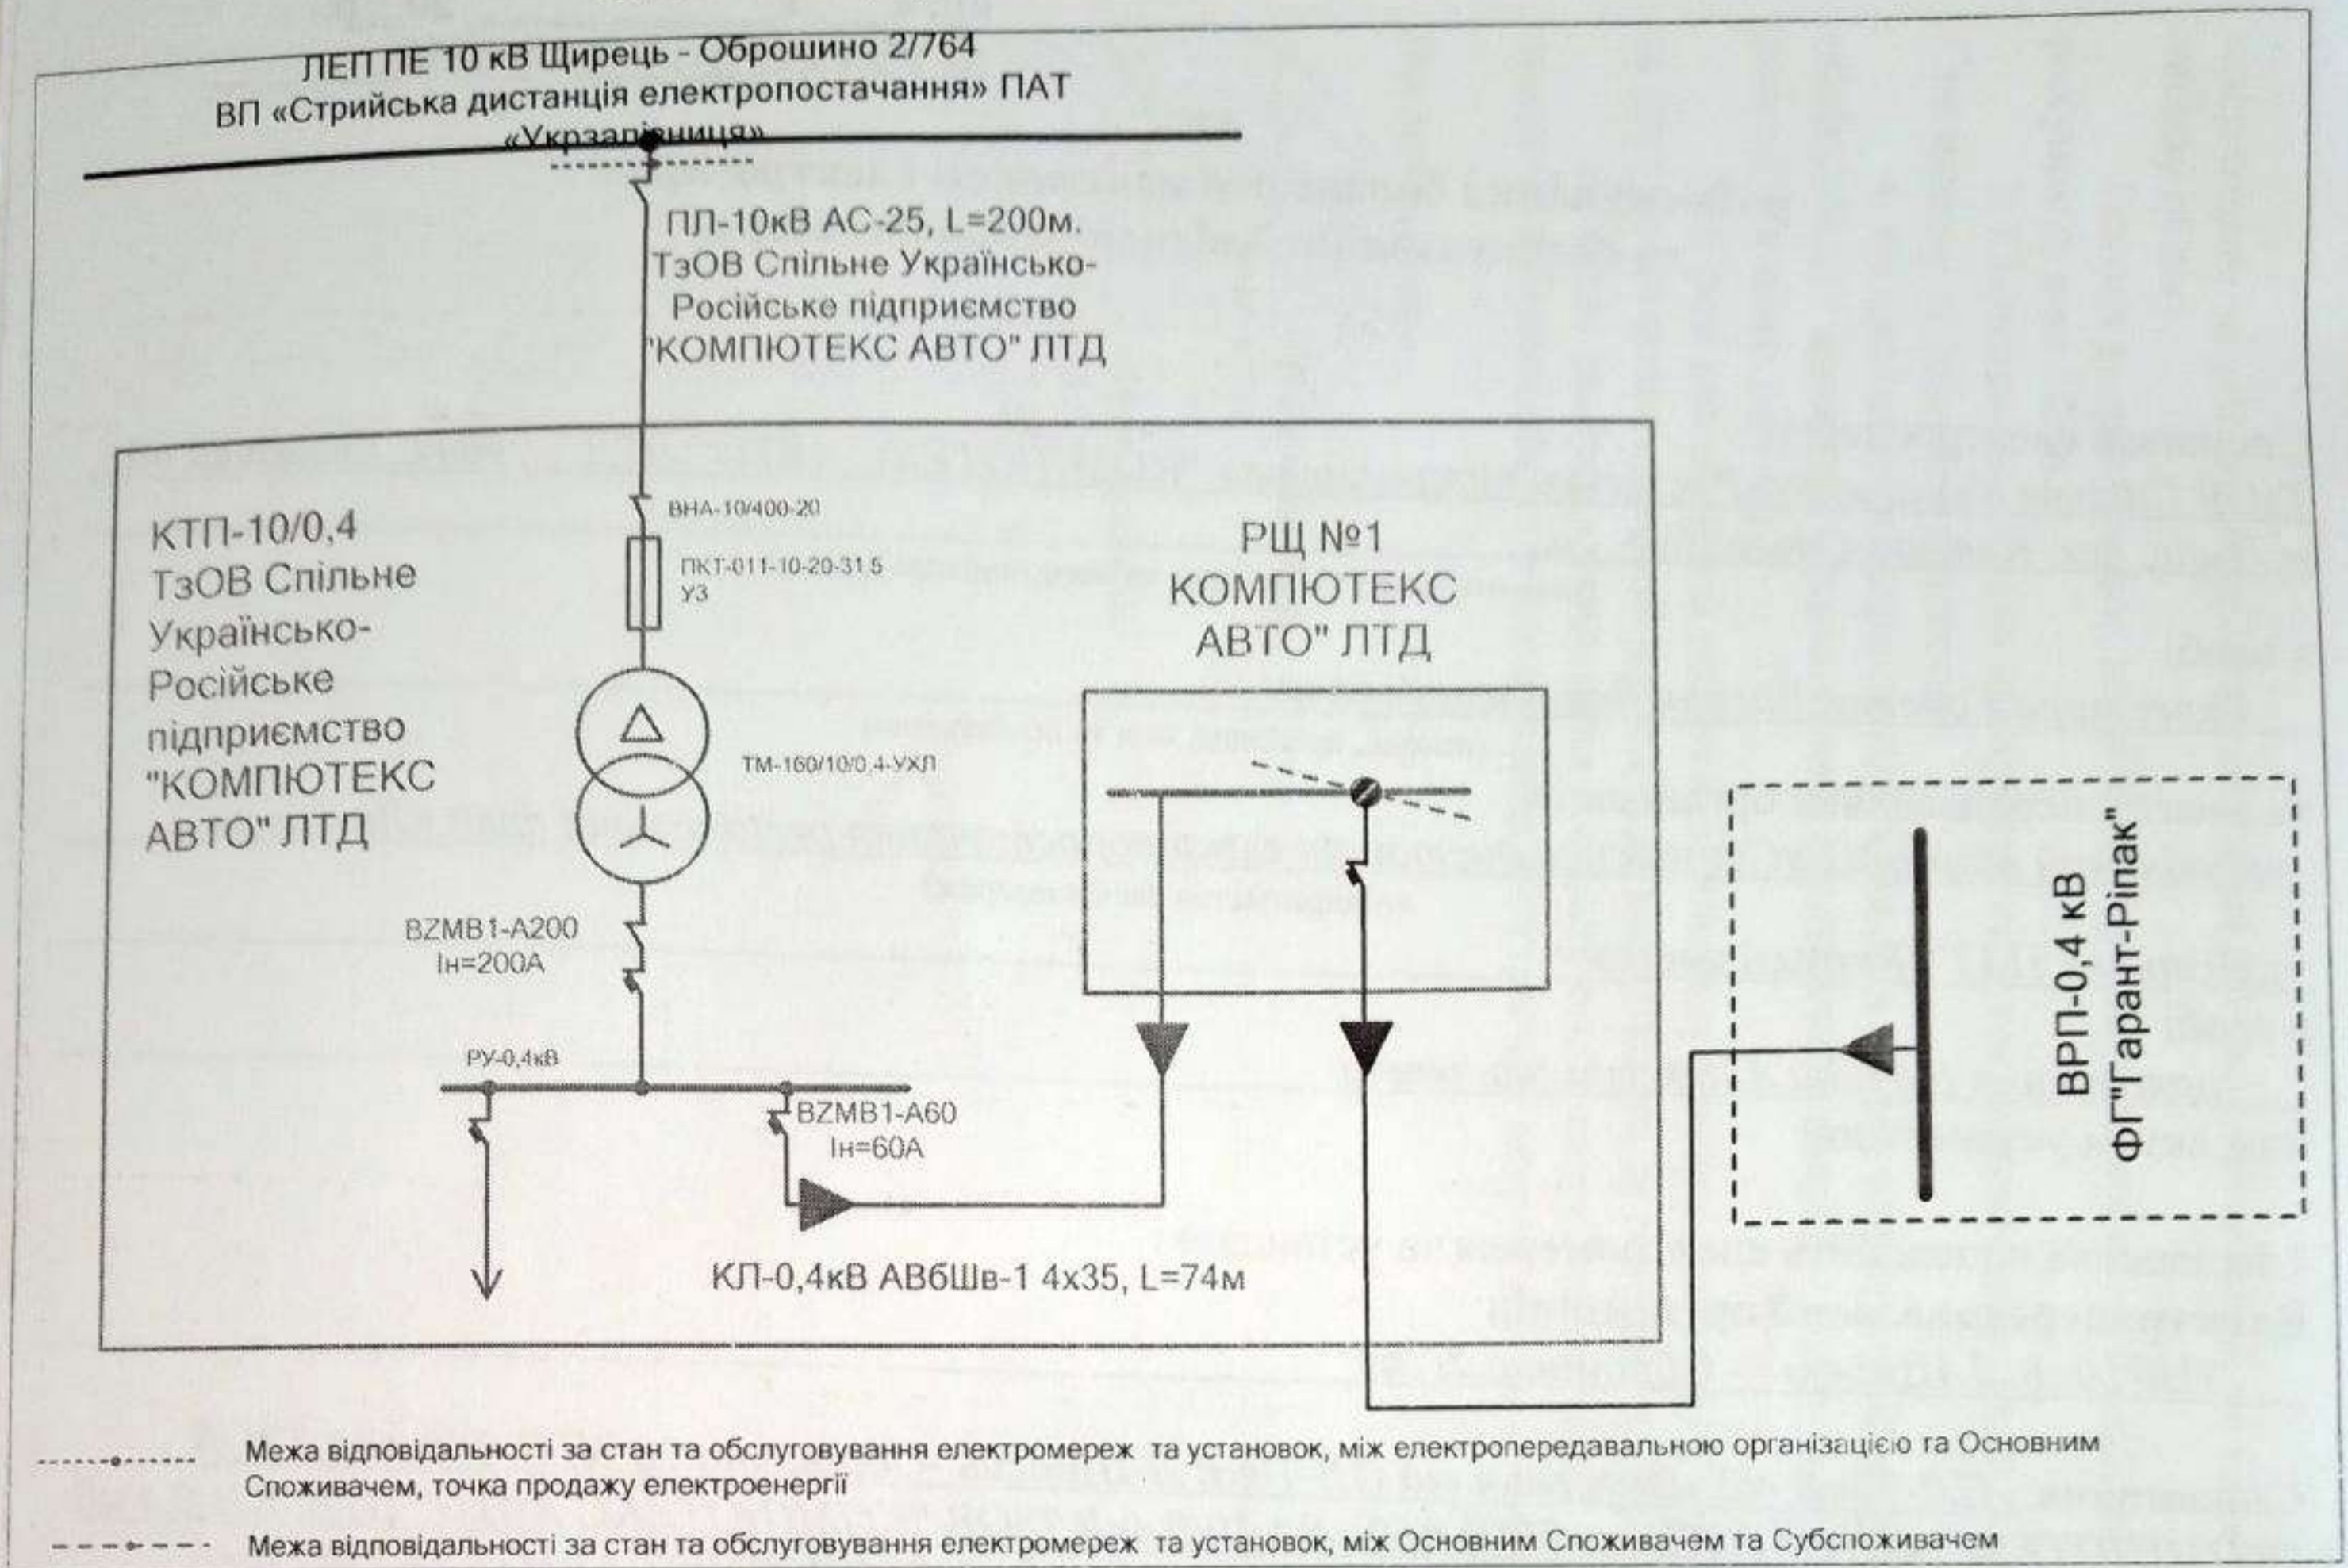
ЛЕП ПЕ 10 кВ Щирець - Оброшино 2/764
ВП «Стрийська дистанція електропостачання» ПАТ «Укрзалізниця»

ПЛ-10кВ АС-25, L=200м.
ТзОВ Спільне Українсько-Російське підприємство "КОМПЮТЕКС АВТО" ЛТД

КТП-10/0,4
ТзОВ Спільне Українсько-Російське підприємство "КОМПЮТЕКС АВТО" ЛТД

ВНА-10/400-20

ПКТ-011-10-20-31.5 УЗ

ТМ-160/10/0,4-УХЛ

BZMB1-A200
Iн=200А

РУ-0,4кВ

BZMB1-A60
Iн=60А

РЩ №1
КОМПЮТЕКС АВТО" ЛТД

ВРП-0,4 кВ
ФГ"Гарант-Ріпак"

КЛ-0,4кВ АВбШв-1 4х35, L=74м

Межа відповідальності за стан та обслуговування електромереж та установок, між електропередавальною організацією та Основним Споживачем, точка продажу електроенергії

Межа відповідальності за стан та обслуговування електромереж та установок, між Основним Споживачем та Субспоживачем